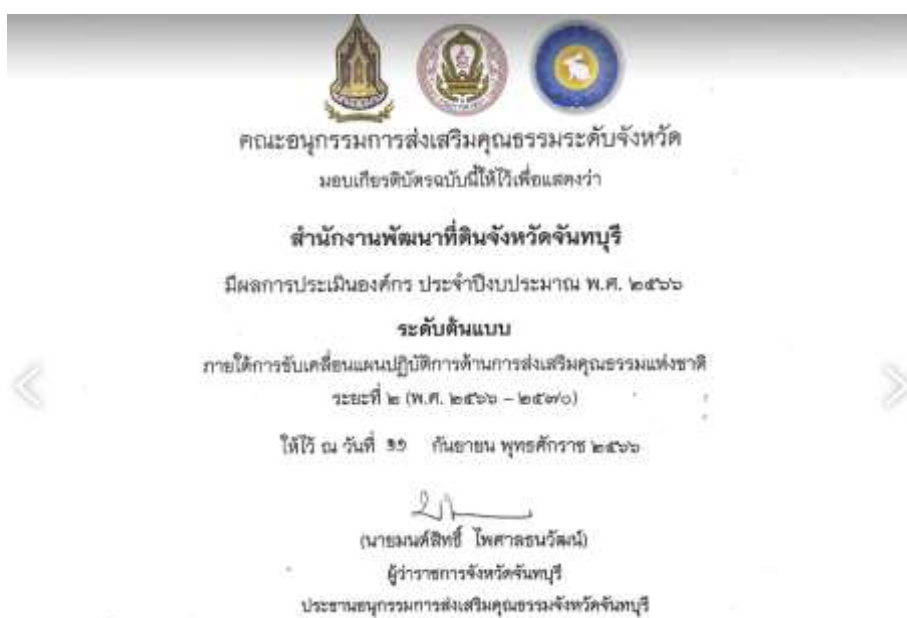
คณะอนุกรรมการส่งเสริมคุณธรรมระดับจังหวัด

มอบเกียรติบัตรฉบับนี้ให้ไว้เพื่อแสดงว่า

สำนักงานพัฒนาที่ดินจังหวัดจันทบุรี

มีผลการประเมินองค์กร ประจำปีงบประมาณ พ.ศ. ๒๕๖๖

ระดับต้นแบบ

ภายใต้การขับเคลื่อนแผนปฏิบัติการด้านการส่งเสริมคุณธรรมแห่งชาติ ระยะที่ ๒ (พ.ศ. ๒๕๖๖ – ๒๕๗๐)

ให้ไว้ ณ วันที่ ๑๑ กันยายน พุทธศักราช ๒๕๖๖

(นายมนต์สิทธิ์ ไพศาลธนวัฒน์)

ผู้ว่าราชการจังหวัดจันทบุรี

ประธานอนุกรรมการส่งเสริมคุณธรรมจังหวัดจันทบุรี